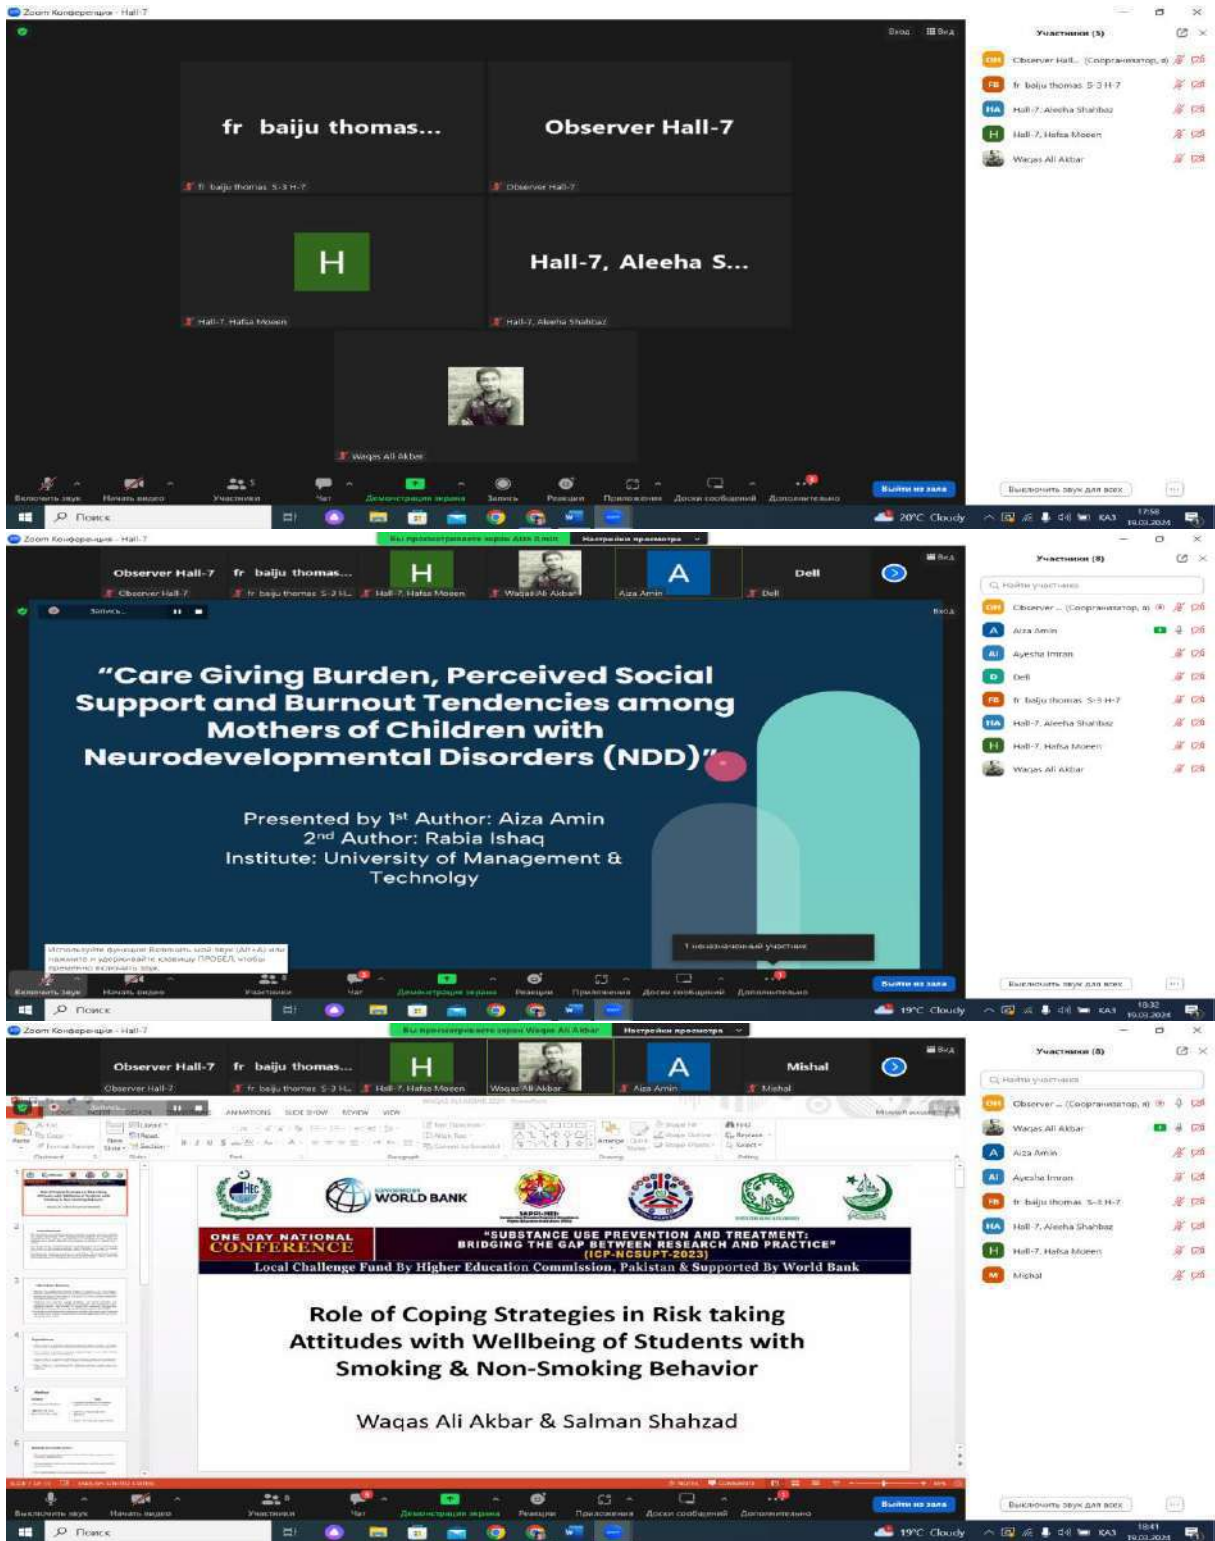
Zoom Конференция - Hall-7

Вход Вид

fr baiju thomas...

fr baiju thomas S-3 H-7

Observer Hall-7

Observer Hall-7

H

Hall-7, Hafsa Moeen

Hall-7, Aleeha S...

Hall-7, Aleeha Shahbaz

Waqas Ali Akbar

Включить звук Начать видео Участники 5 Чат Демонстрация экрана Запись Реакции Приложения Доски сообщений Дополнительно Выйти из зала

Участники (5)

Observer Hall... (Соорганизатор, я)
fr baiju thomas S-3 H-7
Hall-7, Aleeha Shahbaz
Hall-7, Hafsa Moeen
Waqas Ali Akbar

Выключить звук для всех

Поиск 20°C Cloudy 17:58 19.03.2024

Zoom Конференция - Hall-7

Вы просматриваете экран Aiza Amin Настройки просмотра

Observer Hall-7 fr baiju thomas... H A Dell

Observer Hall-7 fr baiju thomas S-3 H... Hall-7, Hafsa Moeen Waqas Ali Akbar Aiza Amin Dell

Запись...

"Care Giving Burden, Perceived Social Support and Burnout Tendencies among Mothers of Children with Neurodevelopmental Disorders (NDD)"

Presented by 1st Author: Aiza Amin
2nd Author: Rabia Ishaq
Institute: University of Management & Technolgy

Используйте функцию Включить мой звук (Alt+A) или нажмите и удерживайте клавишу ПРОБЕЛ, чтобы временно включить звук.

1 неназначенный участник

Включить звук Начать видео Участники Чат Демонстрация экрана Реакции Приложения Доски сообщений Дополнительно Выйти из зала

Участники (8)

Найти участника

Observer ... (Соорганизатор, я)
Aiza Amin
Ayesha Imran
Dell
fr baiju thomas S-3 H-7
Hall-7, Aleeha Shahbaz
Hall-7, Hafsa Moeen
Waqas Ali Akbar

Выключить звук для всех

Поиск 19°C Cloudy 18:32 19.03.2024

Zoom Конференция - Hall-7

Вы просматриваете экран Waqas Ali Akbar Настройки просмотра

Observer Hall-7 fr baiju thomas... H A Mishal

Observer Hall-7 fr baiju thomas S-3 H... Hall-7, Hafsa Moeen Waqas Ali Akbar Aiza Amin Mishal

WORLD BANK

ONE DAY NATIONAL CONFERENCE

"SUBSTANCE USE PREVENTION AND TREATMENT: BRIDGING THE GAP BETWEEN RESEARCH AND PRACTICE" (ICP-NCSUPT-2023)

Local Challenge Fund By Higher Education Commission, Pakistan & Supported By World Bank

Role of Coping Strategies in Risk taking Attitudes with Wellbeing of Students with Smoking & Non-Smoking Behavior

Waqas Ali Akbar & Salman Shahzad

Выключить звук Начать видео Участники 8 Чат Демонстрация экрана Реакции Приложения Доски сообщений Дополнительно Выйти из зала

Участники (8)

Найти участника

Observer ... (Соорганизатор, я)
Waqas Ali Akbar
Aiza Amin
Ayesha Imran
fr baiju thomas S-3 H-7
Hall-7, Aleeha Shahbaz
Hall-7, Hafsa Moeen
Mishal

Выключить звук для всех

Поиск 19°C Cloudy 18:41 19.03.2024